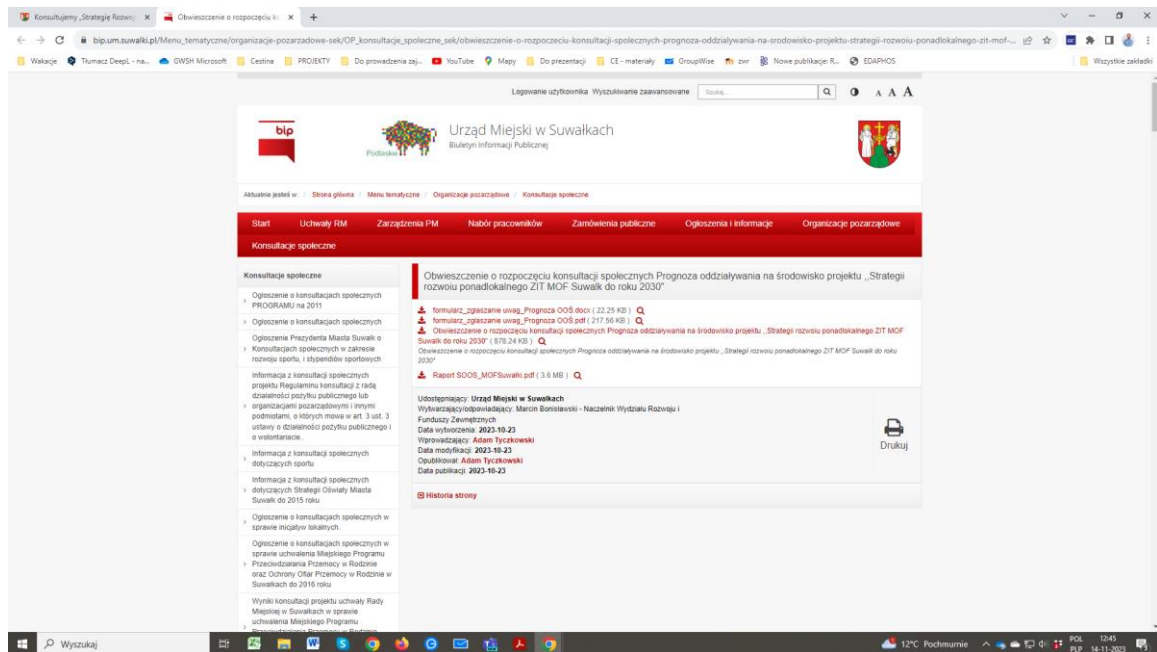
Konsultujemy „Strategię Rozwoj ×
Obwieszczenie o rozpoczęciu ko ×
+

bip.um.suwalki.pl/Menu_tematyczne/organizacje-pozarzadowe-sek/OP_konsultacje_spoleczne_sek/obwieszczenie-o-rozpoczeciu-konsultacji-spolecznych-Prognoza-oddzialywania-na-srodowisko-projektu-strategii-rozwoju-ponadlokalnego-zit-mof-...

Wakacje | Tłumacz DeepL - na... | GWSH Microsoft | Cestina | PROJEKTY | Do prowadzenia zaj... | YouTube | Mapy | Do prezentacji | CE - materiały | GroupWise | zwr | Nowe publikacje: R... | EDAPHOS | Wszystkie zakładki

Logowanie użytkownika Wyszukiwanie zaawansowane Szukaj... A A A

bip
Podlaskie
Urząd Miejski w Suwałkach
Biuletyn Informacji Publicznej

Aktualnie jesteś w: / Strona główna / Menu tematyczne / Organizacje pozarządowe / Konsultacje społeczne

Start | Uchwały RM | Zarządzenia PM | Nabór pracowników | Zamówienia publiczne | Ogłoszenia i informacje | Organizacje pozarządowe | Konsultacje społeczne

Konsultacje społeczne
Ogłoszenie o konsultacjach społecznych PROGRAMU na 2011
Ogłoszenie o konsultacjach społecznych
Ogłoszenie Prezydenta Miasta Suwałk o Konsultacjach społecznych w zakresie rozwoju sportu, i stypendiów sportowych
Informacja z konsultacji społecznych projektu Regulaminu konsultacji z radą działalności pożytku publicznego lub organizacjami pozarządowymi i innymi podmiotami, o których mowa w art. 3 ust. 3 ustawy o działalności pożytku publicznego i o wolontariacie.
Informacja z konsultacji społecznych dotyczących sportu
Informacja z konsultacji społecznych dotyczących Strategii Oświaty Miasta Suwałk do 2015 roku
Ogłoszenie o konsultacjach społecznych w sprawie inicjatyw lokalnych.
Ogłoszenie o konsultacjach społecznych w sprawie uchwalenia Miejskiego Programu Przeciwdziałania Przemocy w Rodzinie oraz Ochrony Ofiar Przemocy w Rodzinie w Suwałkach do 2016 roku
Wyniki konsultacji projektu uchwały Rady Miejskiej w Suwałkach w sprawie uchwalenia Miejskiego Programu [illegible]

Obwieszczenie o rozpoczęciu konsultacji społecznych Prognoza oddziaływania na środowisko projektu „Strategii rozwoiu ponadlokalnego ZIT MOF Suwalk do roku 2030"

formularz_zgłaszanie uwag_Prognoza OOS.docx ( 22.25 KB )
formularz_zgłaszanie uwag_Prognoza OOS.pdf ( 217.56 KB )
Obwieszczenie o rozpoczęciu konsultacji społecznych Prognoza oddziaływania na środowisko projektu „Strategii rozwoiu ponadlokalnego ZIT MOF Suwałk do roku 2030" ( 878.24 KB )
Obwieszczenie o rozpoczęciu konsultacji społecznych Prognoza oddziaływania na środowisko projektu „Strategii rozwoiu ponadlokalnego ZIT MOF Suwałk do roku 2030"
Raport SOOS_MOFSuwalki.pdf ( 3.6 MB )

Udostępniający: Urząd Miejski w Suwałkach
Wytwarzający/odpowiadający: Marcin Bonisławski - Naczelnik Wydziału Rozwoju i Funduszy Zewnętrznych
Data wytworzenia: 2023-10-23
Wprowadzający: Adam Tyczkowski
Data modyfikacji: 2023-10-23
Opublikował: Adam Tyczkowski
Data publikacji: 2023-10-23

Drukuj

Historia strony

Wyszukaj
12°C Pochmurnie POL PLP 12:45 14-11-2023